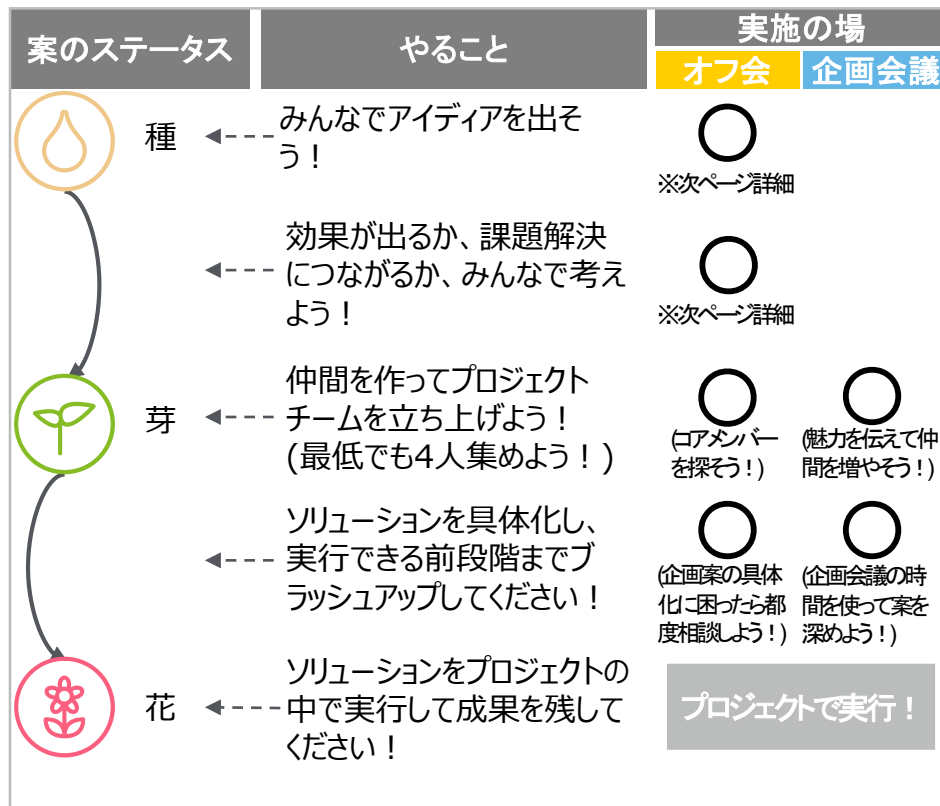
| 案のステータス | やること | 実施の場 オフ会 | 実施の場 企画会議 |
|---|---|---|---|
| 種 | みんなでアイディアを出そう！ | ◯ ※次ページ詳細 | |
| | 効果が出るか、課題解決につながるか、みんなで考えよう！ | ◯ ※次ページ詳細 | |
| 芽 | 仲間を作ってプロジェクトチームを立ち上げよう！(最低でも4人集めよう！) | ◯ (コアメンバーを探そう！) | ◯ (魅力を伝えて仲間を増やそう！) |
| | ソリューションを具体化し、実行できる前段階までブラッシュアップしてください！ | ◯ (企画案の具体化に困ったら都度相談しよう！) | ◯ (企画会議の時間を使って案を深めよう！) |
| 花 | ソリューションをプロジェクトの中で実行して成果を残してください！ | プロジェクトで実行！ | |